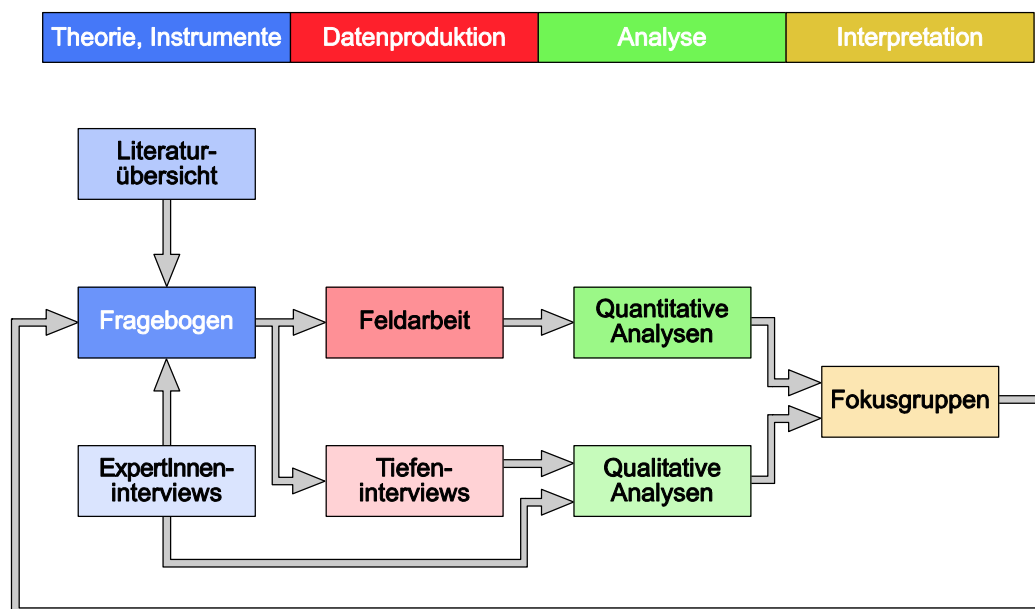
Theorie, Instrumente | Datenproduktion | Analyse | Interpretation

Literaturübersicht

Fragebogen

Feldarbeit

Quantitative Analysen

Fokusgruppen

ExpertInneninterviews

Tiefeninterviews

Qualitative Analysen